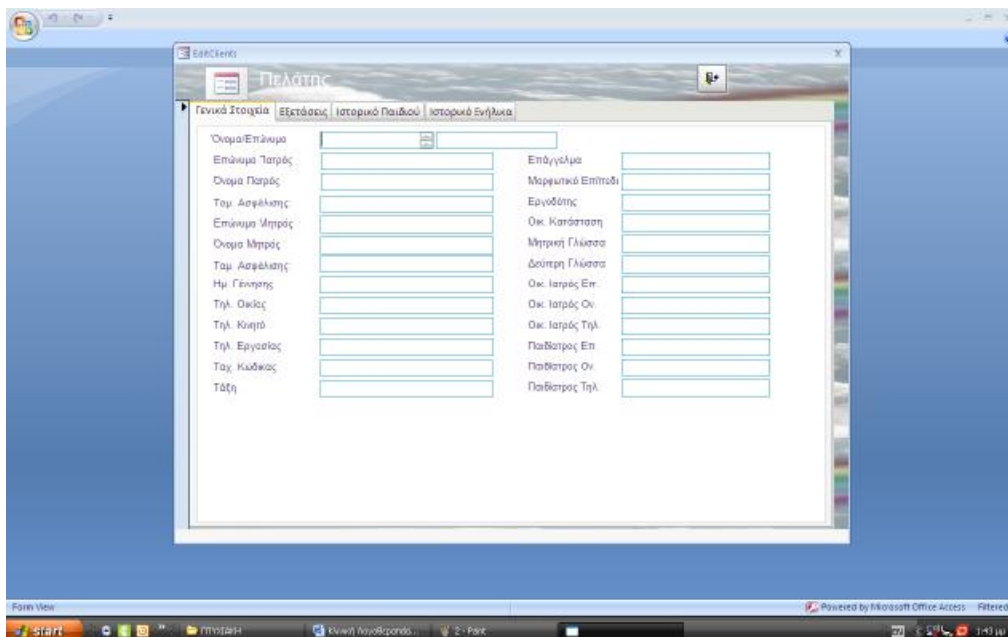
EditClients

Πελάτης

Γενικά Στοιχεία | Εξετάσεις | Ιστορικό Παιδιού | Ιστορικό Ενήλικα

Όνομα/Επώνυμο

Επώνυμο Πατρός

Όνομα Πατρός

Ταμ. Ασφάλισης

Επώνυμο Μητρός

Όνομα Μητρός

Ταμ. Ασφάλισης

Ημ. Γέννησης

Τηλ. Οικίας

Τηλ. Κινητό

Τηλ. Εργασίας

Ταχ. Κώδικας

Τάξη

Επάγγελμα

Μορφωτικό Επίπεδο

Εργοδότης

Οικ. Κατάσταση

Μητρική Γλώσσα

Δεύτερη Γλώσσα

Οικ. Ιατρός Επ.

Οικ. Ιατρός Ον.

Οικ. Ιατρός Τηλ.

Παιδίατρος Επ.

Παιδίατρος Ον.

Παιδίατρος Τηλ.

Form View

Powered by Microsoft Office Access Filtered

start

ΠΤΥΧΙΑΚΗ

Κινική Λογοθεραπεία...

2 - Paint

1:43 μμ